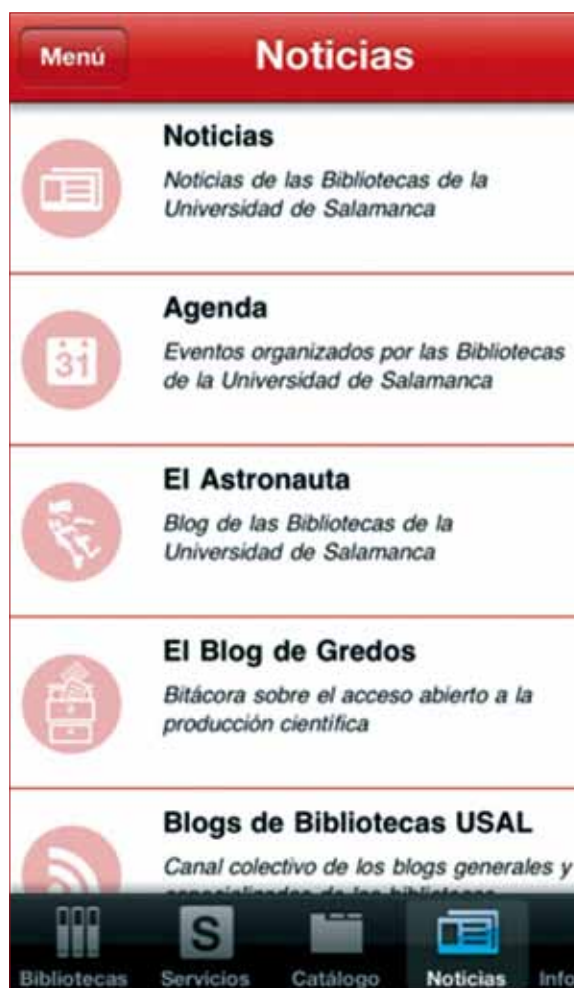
Menú

Noticias

Noticias
Noticias de las Bibliotecas de la Universidad de Salamanca

31
Agenda
Eventos organizados por las Bibliotecas de la Universidad de Salamanca

El Astronauta
Blog de las Bibliotecas de la Universidad de Salamanca

El Blog de Gredos
Bitácora sobre el acceso abierto a la producción científica

Blogs de Bibliotecas USAL
Canal colectivo de los blogs generales y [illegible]

Bibliotecas
S
Servicios
Catálogo
Noticias
Info